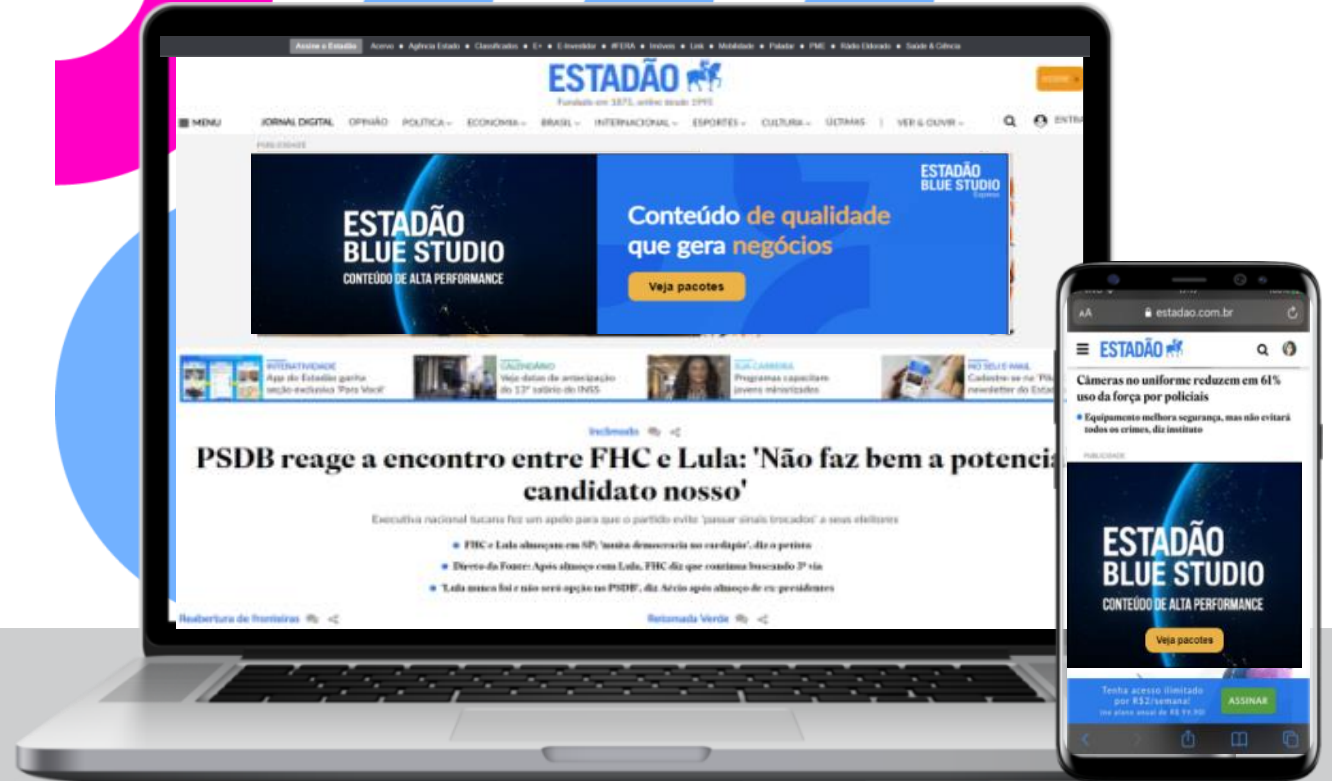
Assine o Estadão Acervo • Agência Estado • Classificados • E+ • E-Investidor • #FERA • Imóveis • Link • Mobilidade • Paladar • PME • Rádio Eldorado • Saúde & Ciência

ESTADÃO
Fundado em 1875, online desde 1995

ASSINE

≡ MENU JORNAL DIGITAL OPINIÃO POLÍTICA ECONOMIA BRASIL INTERNACIONAL ESPORTES CULTURA ÚLTIMAS VER & OUVIR ENTRAR

PUBLICIDADE

ESTADÃO BLUE STUDIO
CONTEÚDO DE ALTA PERFORMANCE

ESTADÃO BLUE STUDIO Express

Conteúdo de qualidade que gera negócios

Veja pacotes

INTERATIVIDADE
App do Estadão ganha seção exclusiva 'Para Você'

CALENDÁRIO
Veja datas de antecipação do 13º salário do INSS

SUA CARREIRA
Programas capacitam jovens minorizados

NO SEU E-MAIL
Cadastre-se na 'Pil newsletter do Estad

Irrelevado

PSDB reage a encontro entre FHC e Lula: 'Não faz bem a potencia candidato nosso'

Executiva nacional tucana fez um apelo para que o partido evite 'passar sinais trocados' a seus eleitores

• FHC e Lula almoçam em SP: 'muita democracia no cardápio', diz o petista
• Direto da Fonte: Após almoço com Lula, FHC diz que continua buscando 3ª via
• 'Lula nunca foi e não será opção no PSDB', diz Aécio após almoço de ex-presidentes

Reabertura de fronteiras

Retomada Verde

aA estadao.com.br

≡ ESTADÃO

Câmeras no uniforme reduzem em 61% uso da força por policiais

• Equipamento melhora segurança, mas não evitará todos os crimes, diz instituto

PUBLICIDADE

ESTADÃO BLUE STUDIO
CONTEÚDO DE ALTA PERFORMANCE

Veja pacotes

Tenha acesso ilimitado por R$2/semana!
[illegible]

ASSINAR